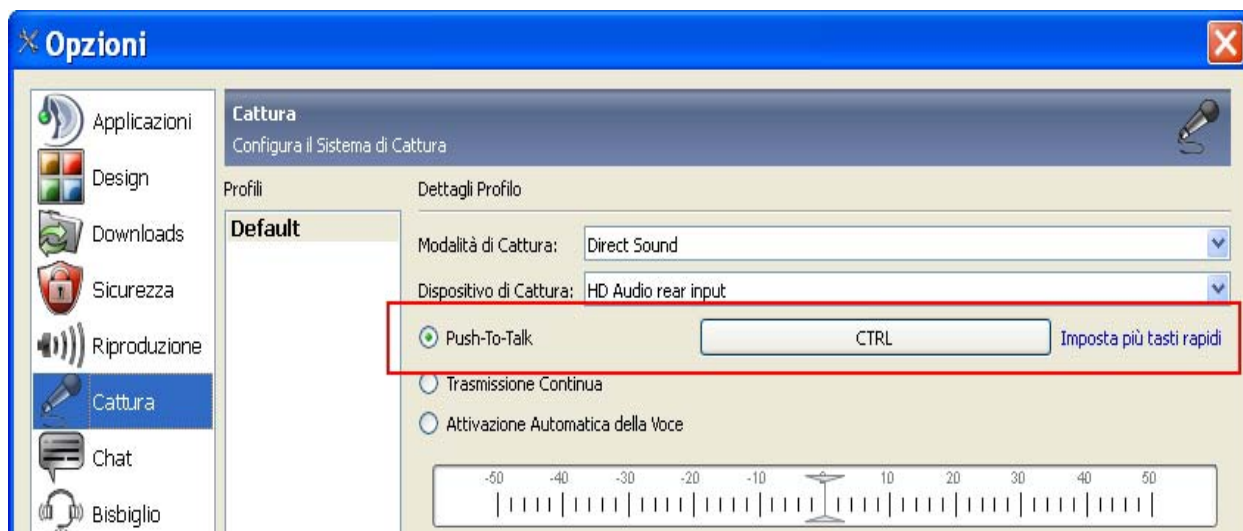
Opzioni

Applicazioni
Design
Downloads
Sicurezza
Riproduzione
Cattura
Chat
Bisbiglio

Cattura
Configura il Sistema di Cattura

Profili
Default

Dettagli Profilo
Modalità di Cattura: Direct Sound
Dispositivo di Cattura: HD Audio rear input
Push-To-Talk
CTRL
Imposta più tasti rapidi
Trasmissione Continua
Attivazione Automatica della Voce

-50 -40 -30 -20 -10 10 20 30 40 50